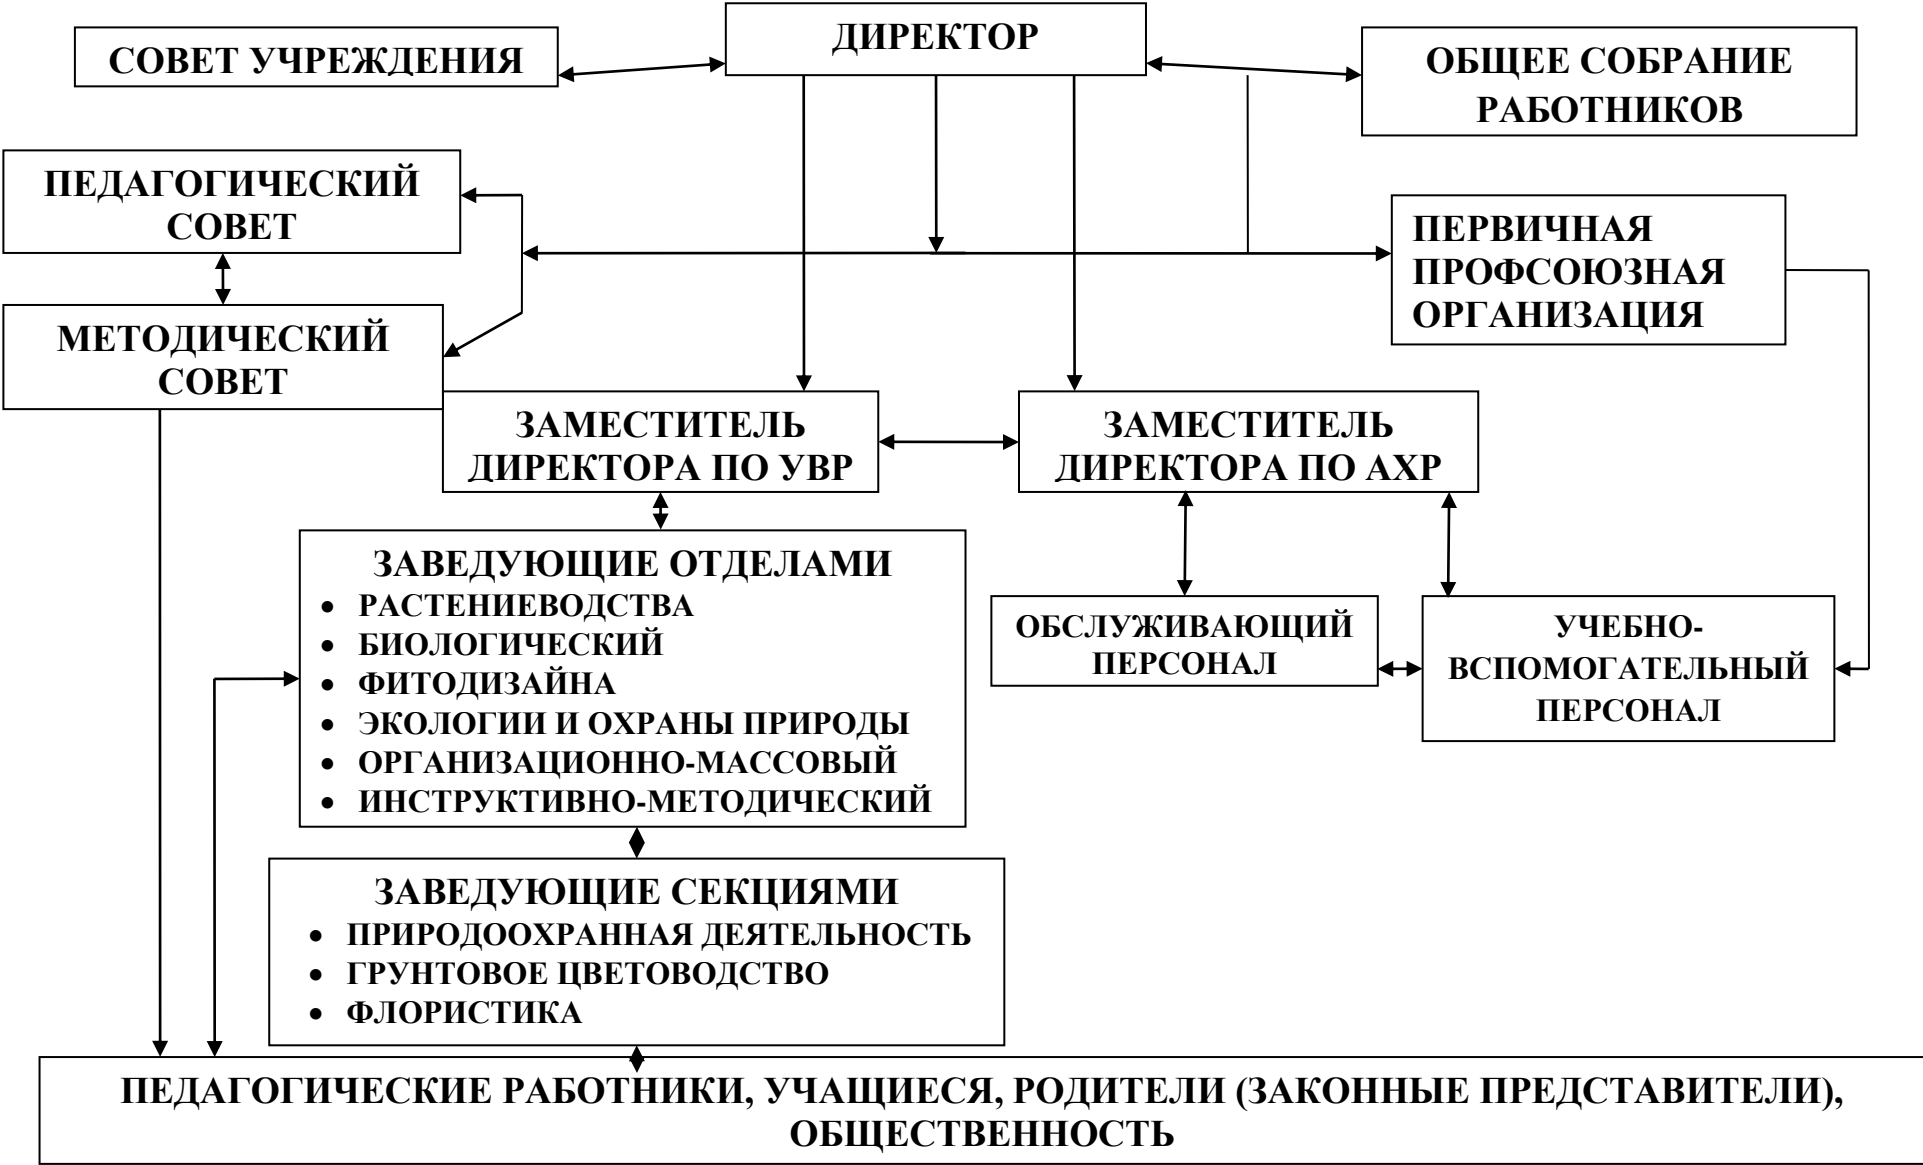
СОВЕТ УЧРЕЖДЕНИЯ

ДИРЕКТОР

ОБЩЕЕ СОБРАНИЕ РАБОТНИКОВ

ПЕДАГОГИЧЕСКИЙ СОВЕТ

ПЕРВИЧНАЯ ПРОФСОЮЗНАЯ ОРГАНИЗАЦИЯ

МЕТОДИЧЕСКИЙ СОВЕТ

ЗАМЕСТИТЕЛЬ ДИРЕКТОРА ПО УВР

ЗАМЕСТИТЕЛЬ ДИРЕКТОРА ПО АХР

ЗАВЕДУЮЩИЕ ОТДЕЛАМИ
- РАСТЕНИЕВОДСТВА
- БИОЛОГИЧЕСКИЙ
- ФИТОДИЗАЙНА
- ЭКОЛОГИИ И ОХРАНЫ ПРИРОДЫ
- ОРГАНИЗАЦИОННО-МАССОВЫЙ
- ИНСТРУКТИВНО-МЕТОДИЧЕСКИЙ

ОБСЛУЖИВАЮЩИЙ ПЕРСОНАЛ

УЧЕБНО-ВСПОМОГАТЕЛЬНЫЙ ПЕРСОНАЛ

ЗАВЕДУЮЩИЕ СЕКЦИЯМИ
- ПРИРОДООХРАННАЯ ДЕЯТЕЛЬНОСТЬ
- ГРУНТОВОЕ ЦВЕТОВОДСТВО
- ФЛОРИСТИКА

ПЕДАГОГИЧЕСКИЕ РАБОТНИКИ, УЧАЩИЕСЯ, РОДИТЕЛИ (ЗАКОННЫЕ ПРЕДСТАВИТЕЛИ), ОБЩЕСТВЕННОСТЬ